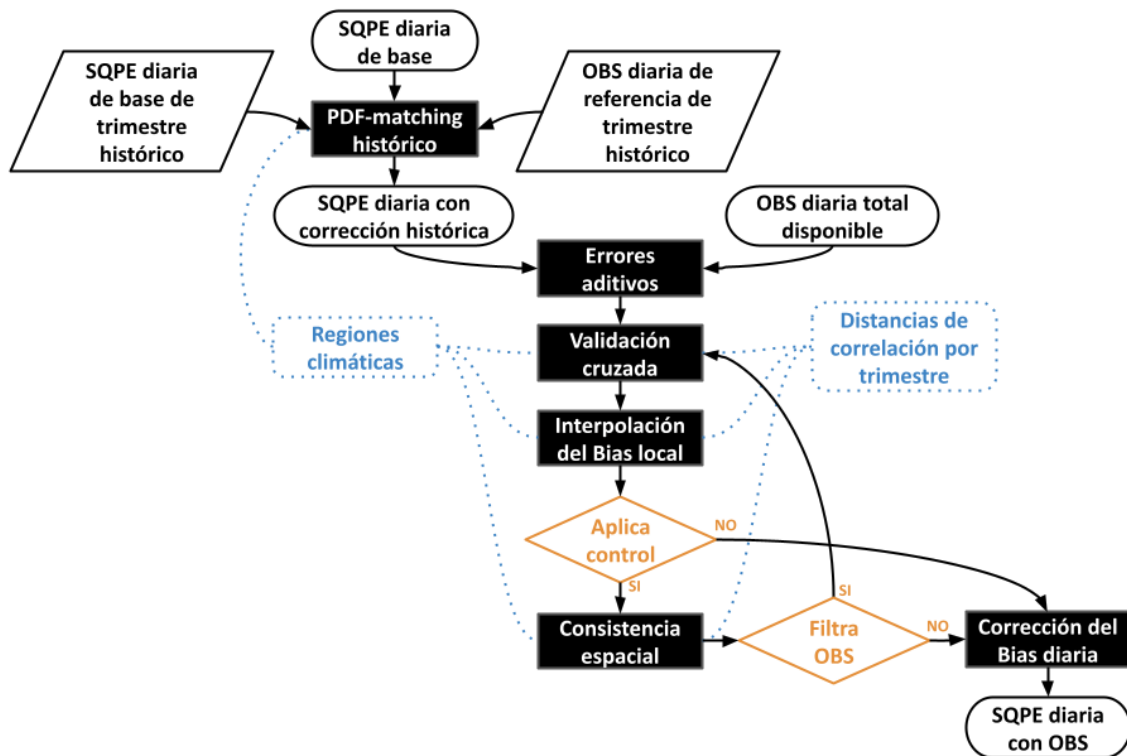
SQPE diaria de base

SQPE diaria de base de trimestre histórico

PDF-matching histórico

OBS diaria de referencia de trimestre histórico

SQPE diaria con corrección histórica

OBS diaria total disponible

Errores aditivos

Regiones climáticas

Validación cruzada

Distancias de correlación por trimestre

Interpolación del Bias local

Aplica control

NO

SI

Consistencia espacial

Filtra OBS

SI

NO

Corrección del Bias diaria

SQPE diaria con OBS